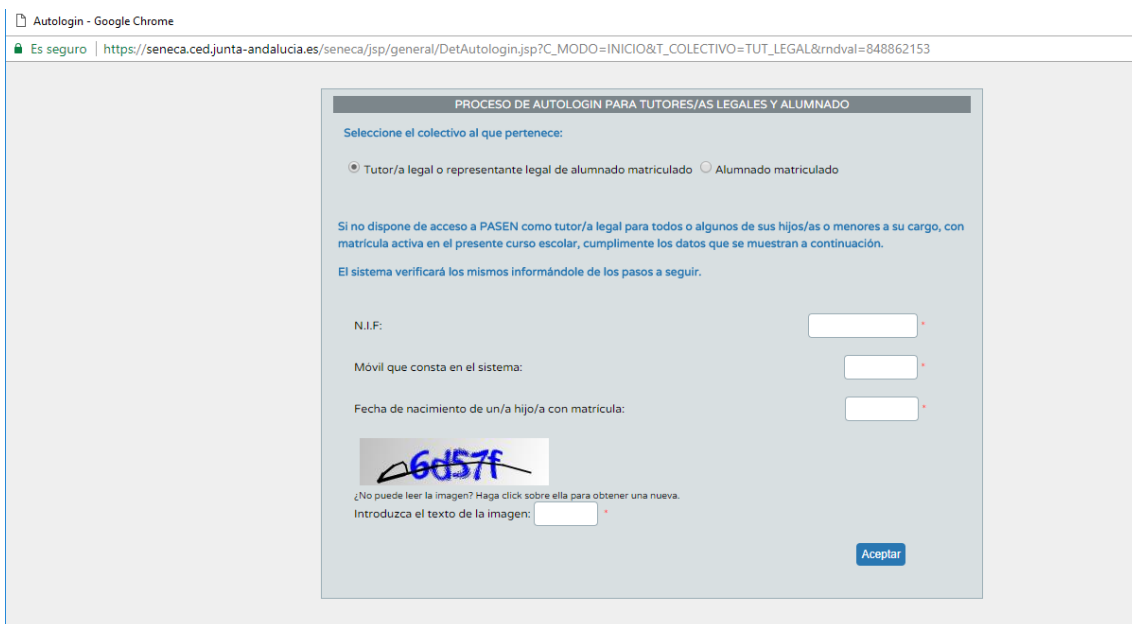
Autologin - Google Chrome

Es seguro | https://seneca.ced.junta-andalucia.es/seneca/jsp/general/DetAutologin.jsp?C_MODO=INICIO&T_COLECTIVO=TUT_LEGAL&rndval=848862153

PROCESO DE AUTOLOGIN PARA TUTORES/AS LEGALES Y ALUMNADO

Seleccione el colectivo al que pertenece:

Tutor/a legal o representante legal de alumnado matriculado Alumnado matriculado

Si no dispone de acceso a PASEN como tutor/a legal para todos o algunos de sus hijos/as o menores a su cargo, con matrícula activa en el presente curso escolar, cumplimente los datos que se muestran a continuación.

El sistema verificará los mismos informándole de los pasos a seguir.

N.I.F: *

Móvil que consta en el sistema: *

Fecha de nacimiento de un/a hijo/a con matrícula: *

6d57f

¿No puede leer la imagen? Haga click sobre ella para obtener una nueva.

Introduzca el texto de la imagen: *

Aceptar